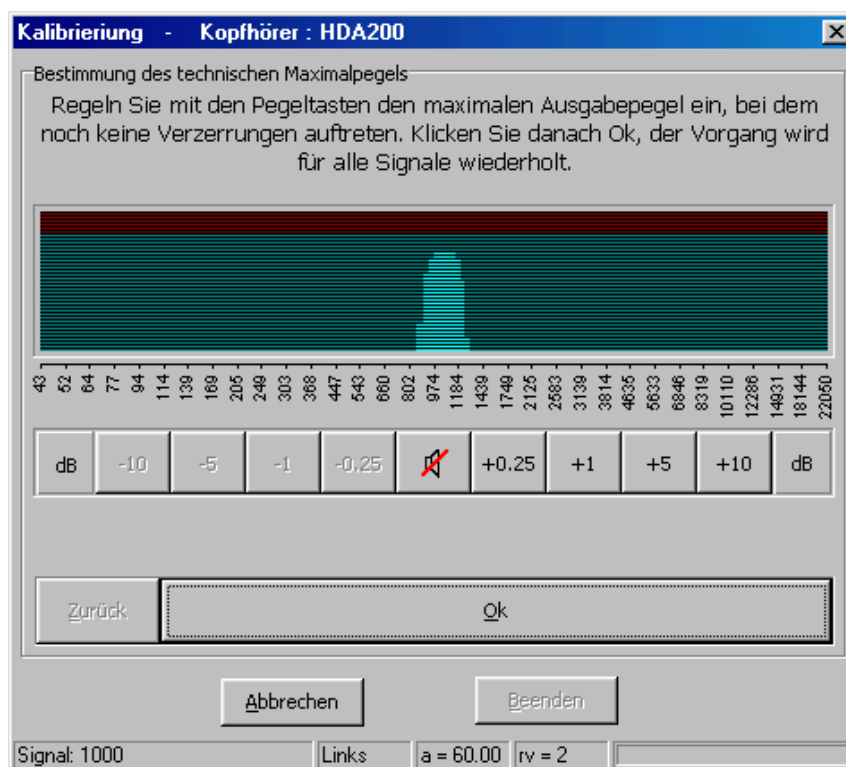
Kalibrierung - Kopfhörer : HDA200

Bestimmung des technischen Maximalpegels

Regeln Sie mit den Pegeltasten den maximalen Ausgabepegel ein, bei dem noch keine Verzerrungen auftreten. Klicken Sie danach Ok, der Vorgang wird für alle Signale wiederholt.

43 52 64 77 94 114 139 169 205 249 303 368 447 543 660 802 974 1184 1439 1749 2125 2583 3139 3814 4635 5633 6846 8319 10110 12286 14931 18144 22050

| dB | -10 | -5 | -1 | -0.25 | | +0.25 | +1 | +5 | +10 | dB |
|---|---|---|---|---|---|---|---|---|---|---|

Zurück

Ok

Abbrechen

Beenden

Signal: 1000 | Links | a = 60.00 | rv = 2